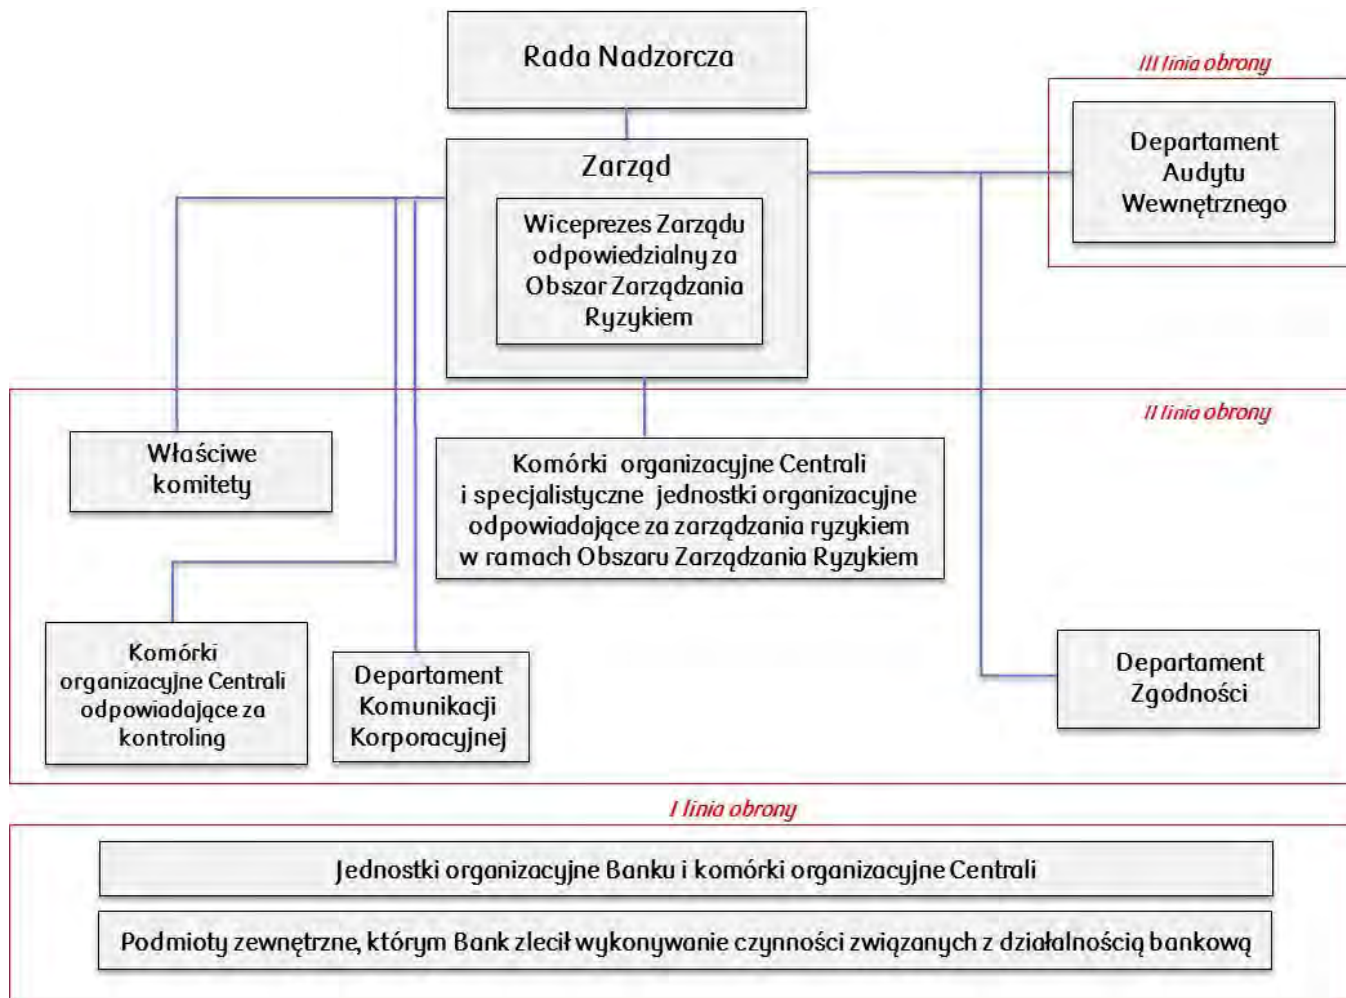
Rada Nadzorcza

III linia obrony

Zarząd

Wiceprezes Zarządu odpowiedzialny za Obszar Zarządzania Ryzykiem

Departament Audytu Wewnętrznego

II linia obrony

Właściwe komitety

Komórki organizacyjne Centrali i specjalistyczne jednostki organizacyjne odpowiadające za zarządzania ryzykiem w ramach Obszaru Zarządzania Ryzykiem

Komórki organizacyjne Centrali odpowiadające za kontroling

Departament Komunikacji Korporacyjnej

Departament Zgodności

I linia obrony

Jednostki organizacyjne Banku i komórki organizacyjne Centrali

Podmioty zewnętrzne, którym Bank zlecił wykonywanie czynności związanych z działalnością bankową